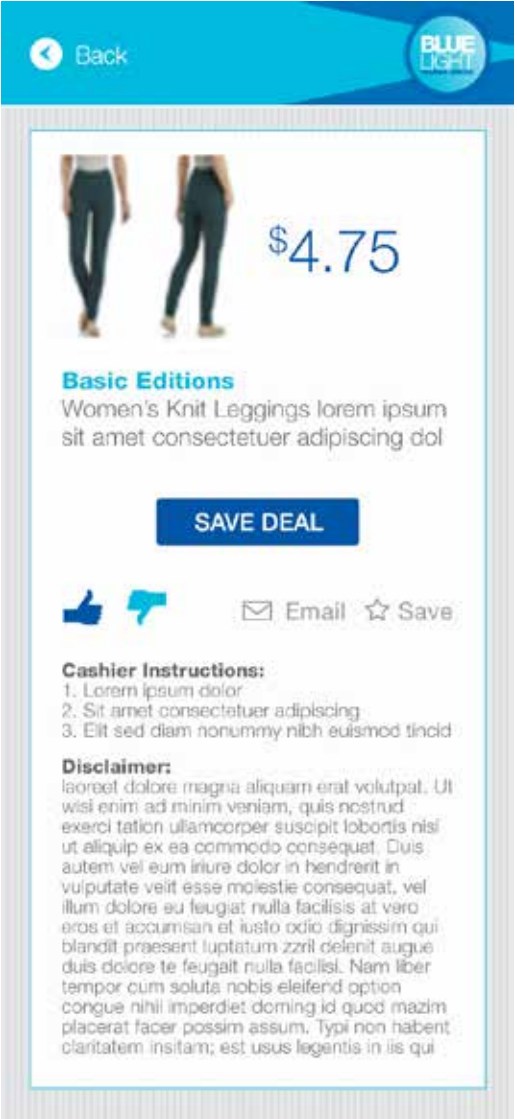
Back

BLUE LIGHT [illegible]

$^{\$}4.75$

Basic Editions

Women's Knit Leggings lorem ipsum sit amet consectetuer adipiscing dol

SAVE DEAL

Email Save

Cashier Instructions:
1. Lorem ipsum dolor
2. Sit amet consectetuer adipiscing
3. Elit sed diam nonummy nibh euismod tincid

Disclaimer:
laoreet dolore magna aliquam erat volutpat. Ut wisi enim ad minim veniam, quis nostrud exerci tation ullamcorper suscipit lobortis nisl ut aliquip ex ea commodo consequat. Duis autem vel eum iriure dolor in hendrerit in vulputate velit esse molestie consequat, vel illum dolore eu feugiat nulla facilisis at vero eros et accumsan et iusto odio dignissim qui blandit praesent luptatum zzril delenit augue duis dolore te feugait nulla facilisi. Nam liber tempor cum soluta nobis eleifend option congue nihil imperdiet doming id quod mazim placerat facer possim assum. Typi non habent claritatem insitam; est usus legentis in iis qui